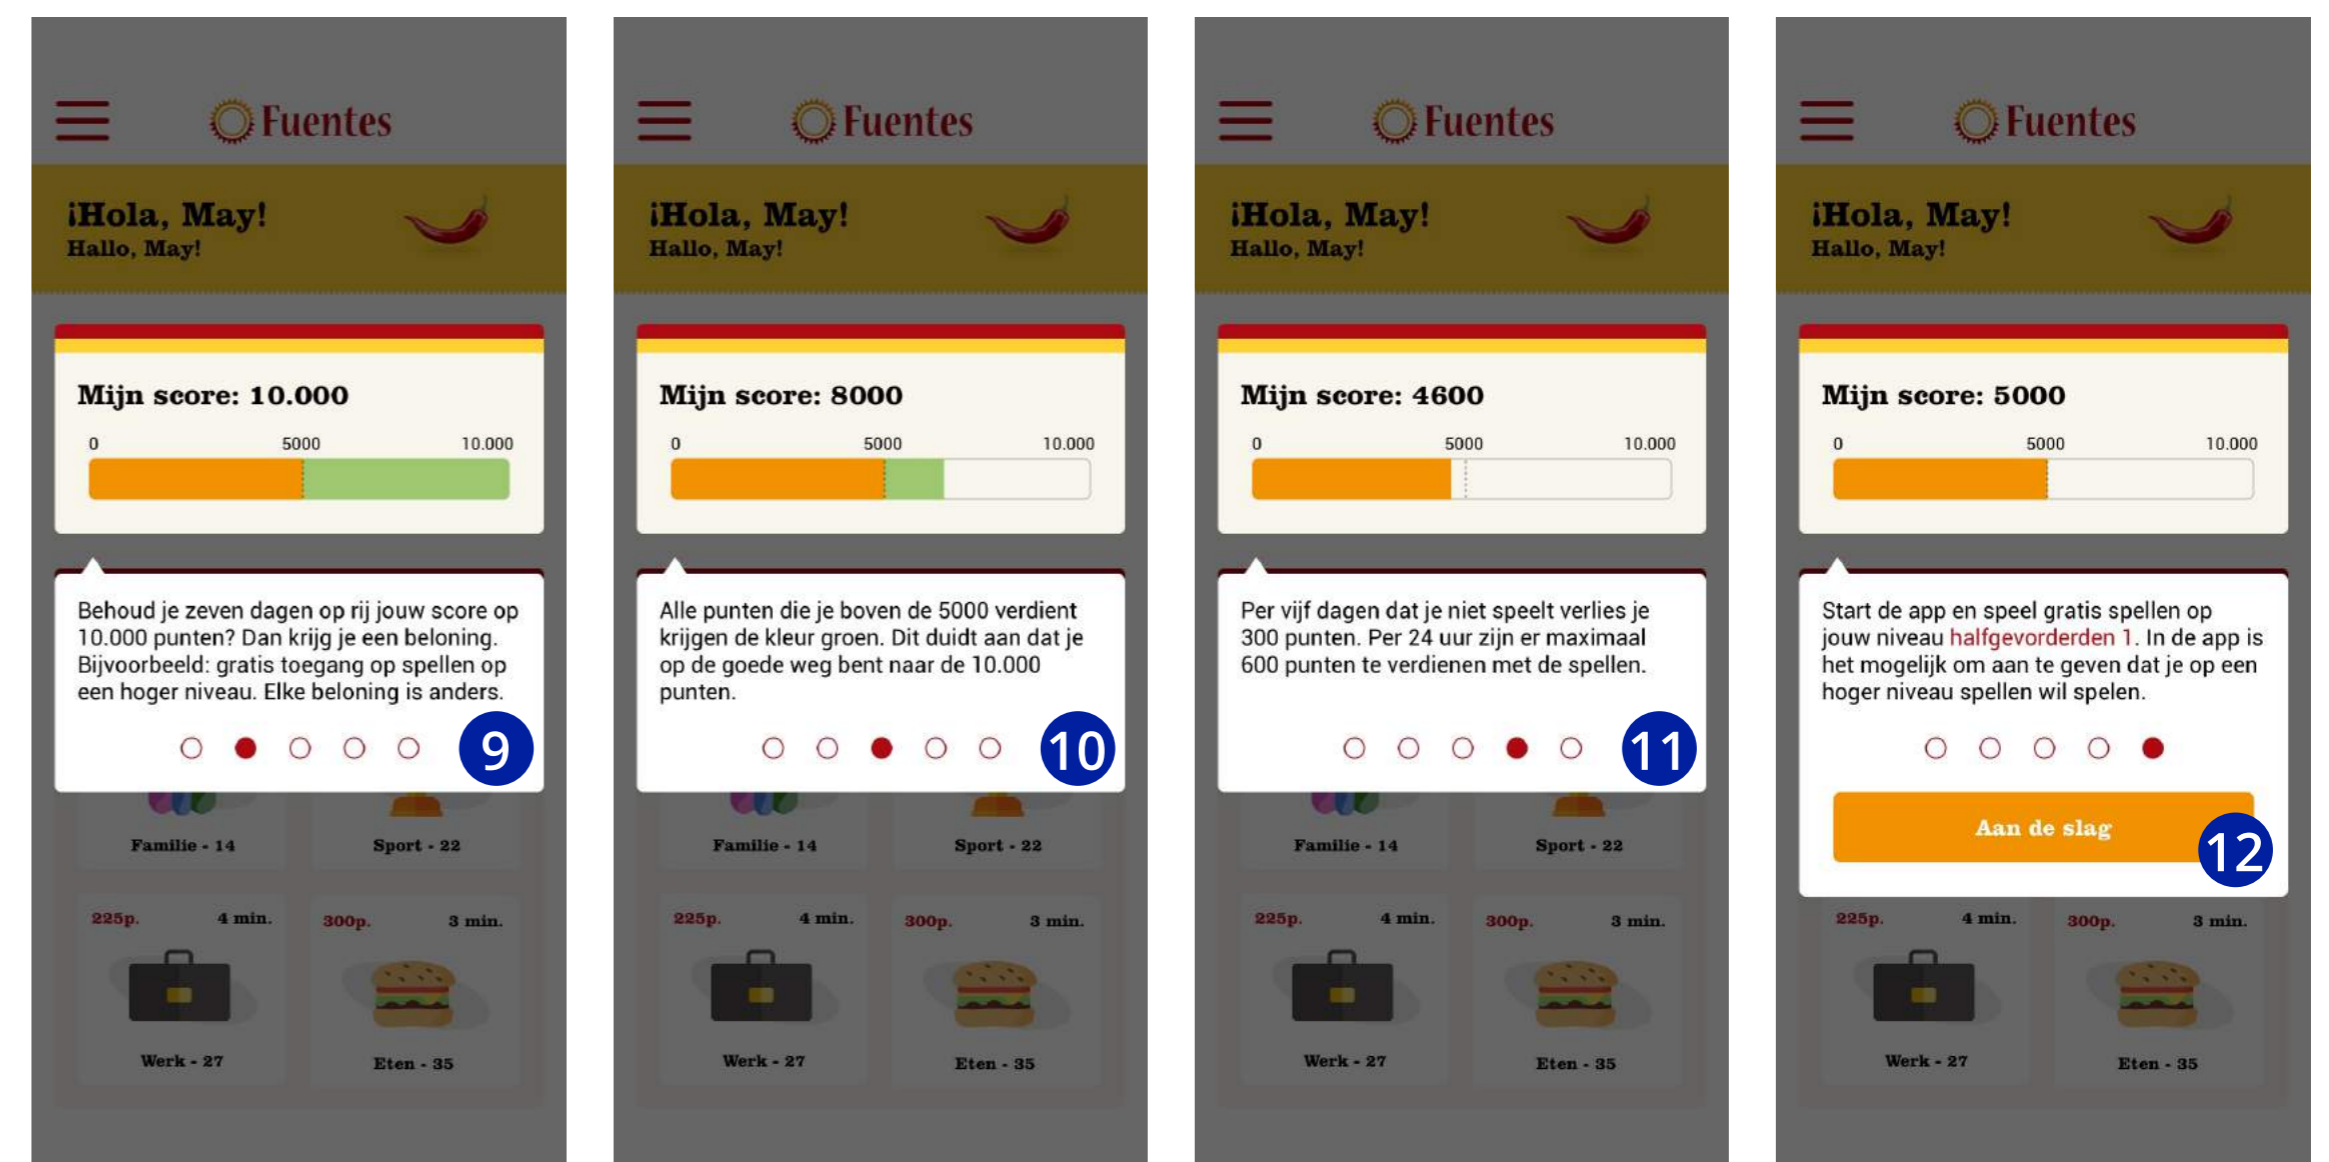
Fuentes

¡Hola, May!
Hallo, May!

Mijn score: 10.000

0 5000 10.000

Behoud je zeven dagen op rij jouw score op 10.000 punten? Dan krijg je een beloning. Bijvoorbeeld: gratis toegang op spellen op een hoger niveau. Elke beloning is anders.

9

Familie - 14 Sport - 22

225p. 4 min. 300p. 3 min.

Werk - 27 Eten - 35

Fuentes

¡Hola, May!
Hallo, May!

Mijn score: 8000

0 5000 10.000

Alle punten die je boven de 5000 verdient krijgen de kleur groen. Dit duidt aan dat je op de goede weg bent naar de 10.000 punten.

10

Familie - 14 Sport - 22

225p. 4 min. 300p. 3 min.

Werk - 27 Eten - 35

Fuentes

¡Hola, May!
Hallo, May!

Mijn score: 4600

0 5000 10.000

Per vijf dagen dat je niet speelt verlies je 300 punten. Per 24 uur zijn er maximaal 600 punten te verdienen met de spellen.

11

Familie - 14 Sport - 22

225p. 4 min. 300p. 3 min.

Werk - 27 Eten - 35

Fuentes

¡Hola, May!
Hallo, May!

Mijn score: 5000

0 5000 10.000

Start de app en speel gratis spellen op jouw niveau halfgevorderden 1. In de app is het mogelijk om aan te geven dat je op een hoger niveau spellen wil spelen.

Aan de slag

12

225p. 4 min. 300p. 3 min.

Werk - 27 Eten - 35